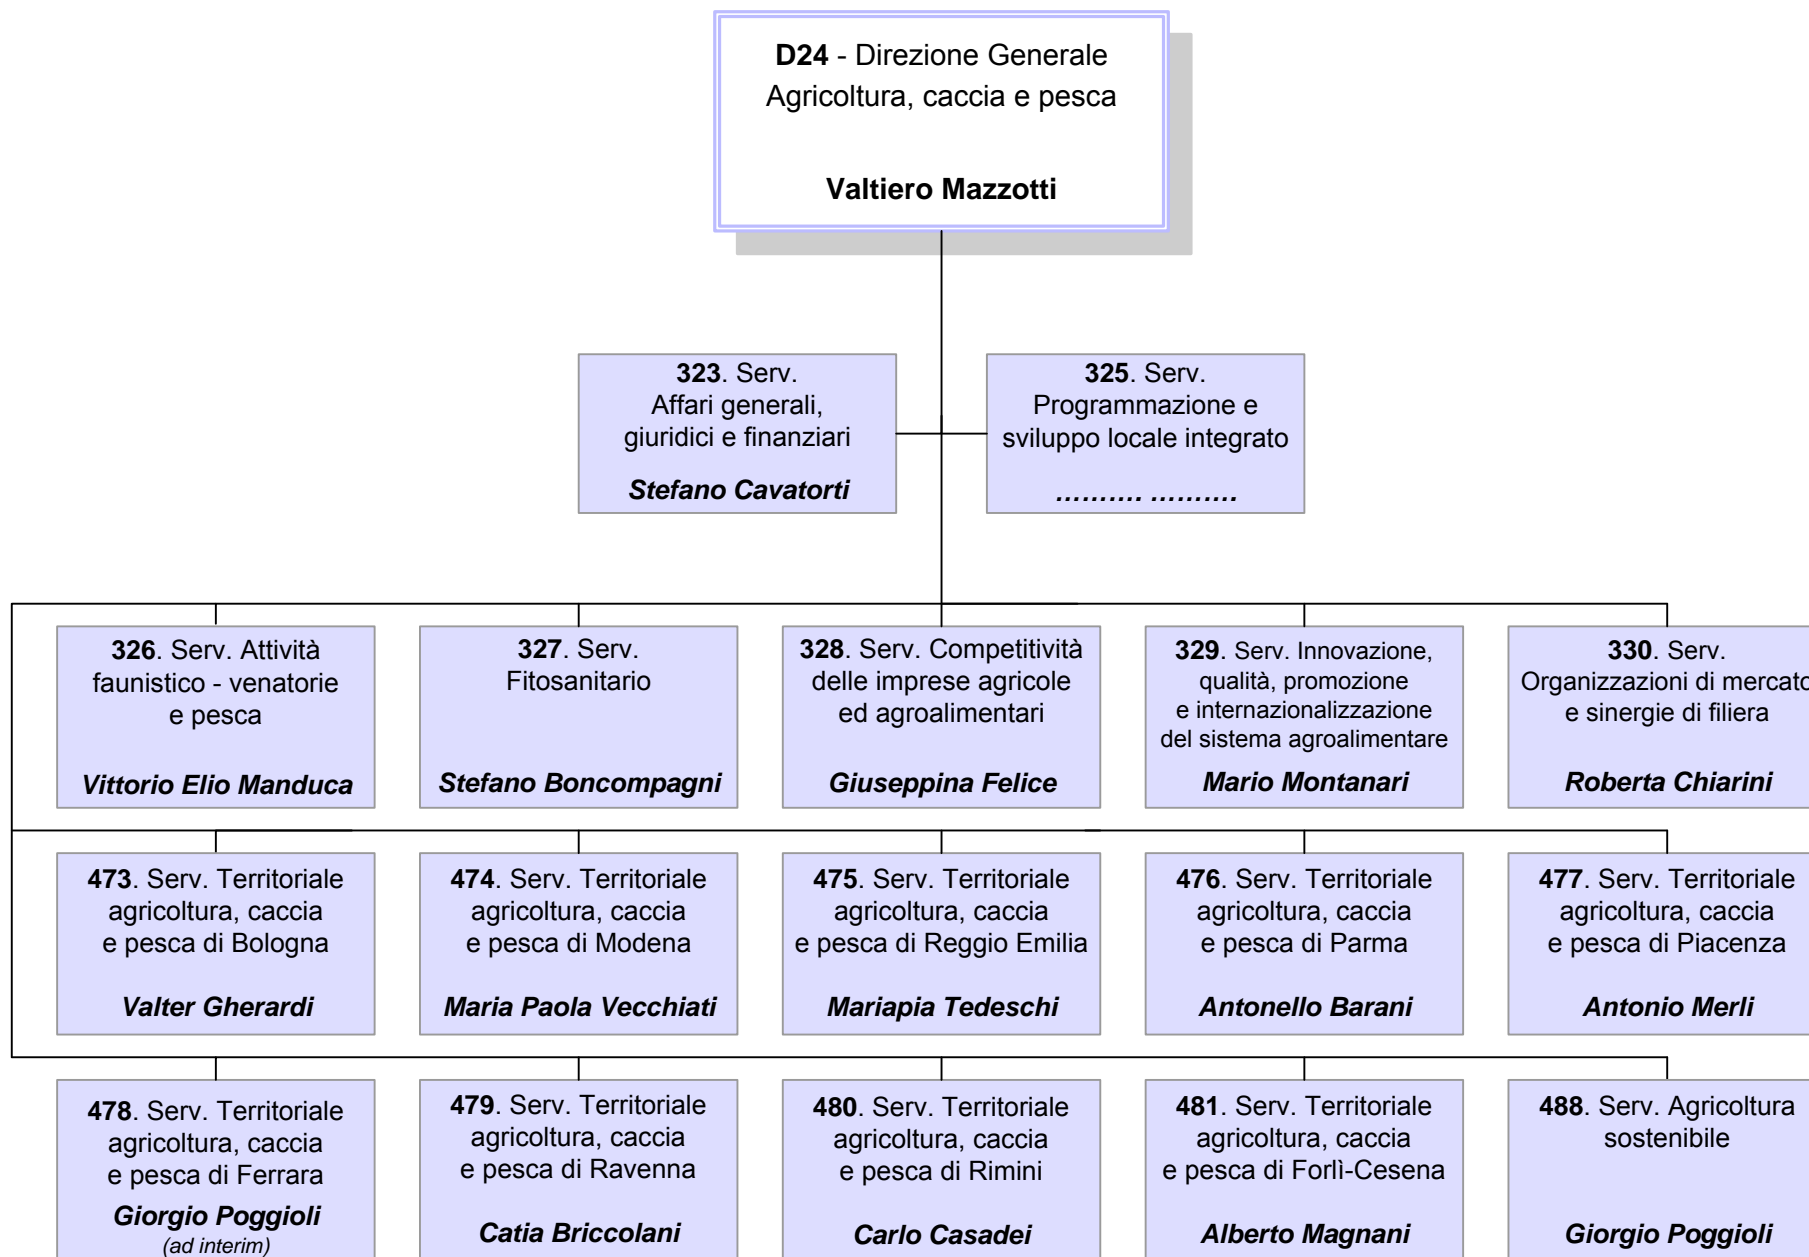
**D24** - Direzione Generale Agricoltura, caccia e pesca

**Valtiero Mazzotti**

**323**. Serv. Affari generali, giuridici e finanziari

***Stefano Cavatorti***

**325**. Serv. Programmazione e sviluppo locale integrato

***………. ……….***

**326**. Serv. Attività faunistico - venatorie e pesca

***Vittorio Elio Manduca***

**327**. Serv. Fitosanitario

***Stefano Boncompagni***

**328**. Serv. Competitività delle imprese agricole ed agroalimentari

***Giuseppina Felice***

**329**. Serv. Innovazione, qualità, promozione e internazionalizzazione del sistema agroalimentare

***Mario Montanari***

**330**. Serv. Organizzazioni di mercat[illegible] e sinergie di filiera

***Roberta Chiarini***

**473**. Serv. Territoriale agricoltura, caccia e pesca di Bologna

***Valter Gherardi***

**474**. Serv. Territoriale agricoltura, caccia e pesca di Modena

***Maria Paola Vecchiati***

**475**. Serv. Territoriale agricoltura, caccia e pesca di Reggio Emilia

***Mariapia Tedeschi***

**476**. Serv. Territoriale agricoltura, caccia e pesca di Parma

***Antonello Barani***

**477**. Serv. Territoriale agricoltura, caccia e pesca di Piacenza

***Antonio Merli***

**478**. Serv. Territoriale agricoltura, caccia e pesca di Ferrara

***Giorgio Poggioli***
*(ad interim)*

**479**. Serv. Territoriale agricoltura, caccia e pesca di Ravenna

***Catia Briccolani***

**480**. Serv. Territoriale agricoltura, caccia e pesca di Rimini

***Carlo Casadei***

**481**. Serv. Territoriale agricoltura, caccia e pesca di Forlì-Cesena

***Alberto Magnani***

**488**. Serv. Agricoltura sostenibile

***Giorgio Poggioli***